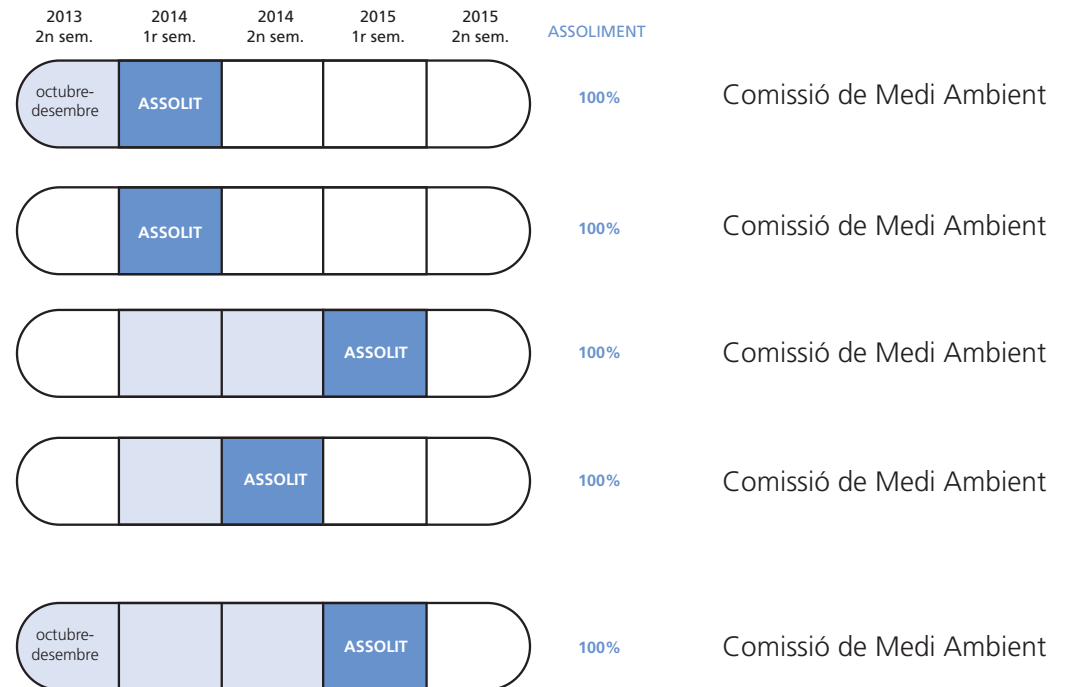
| 2013 2n sem. | 2014 1r sem. | 2014 2n sem. | 2015 1r sem. | 2015 2n sem. | ASSOLIMENT | |
|---|---|---|---|---|---|---|
| octubre-desembre | ASSOLIT | | | | 100% | Comissió de Medi Ambient |
| | ASSOLIT | | | | 100% | Comissió de Medi Ambient |
| | | | ASSOLIT | | 100% | Comissió de Medi Ambient |
| | | ASSOLIT | | | 100% | Comissió de Medi Ambient |
| octubre-desembre | | | ASSOLIT | | 100% | Comissió de Medi Ambient |